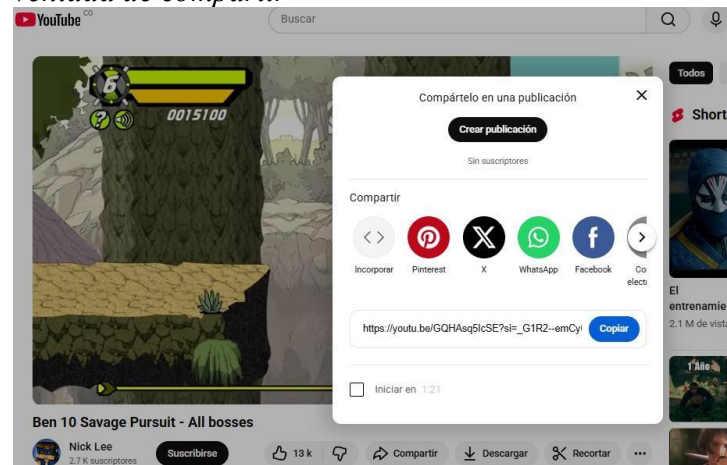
ventana de compartir

YouTube CO

Buscar

Todos

Shorts

6

0015100

Compártelo en una publicación

Crear publicación

Sin suscriptores

Compartir

Incorporar

Pinterest

X

WhatsApp

Facebook

Co elect

https://youtu.be/GQHAsq5IcSE?si=_G1R2--emCy

Copiar

Iniciar en 1:21

El entrenamie

2.1 M de vist

1 Año

Ben 10 Savage Pursuit - All bosses

Nick Lee

2.7 K suscriptores

Suscribirse

13 k

Compartir

Descargar

Recortar

...